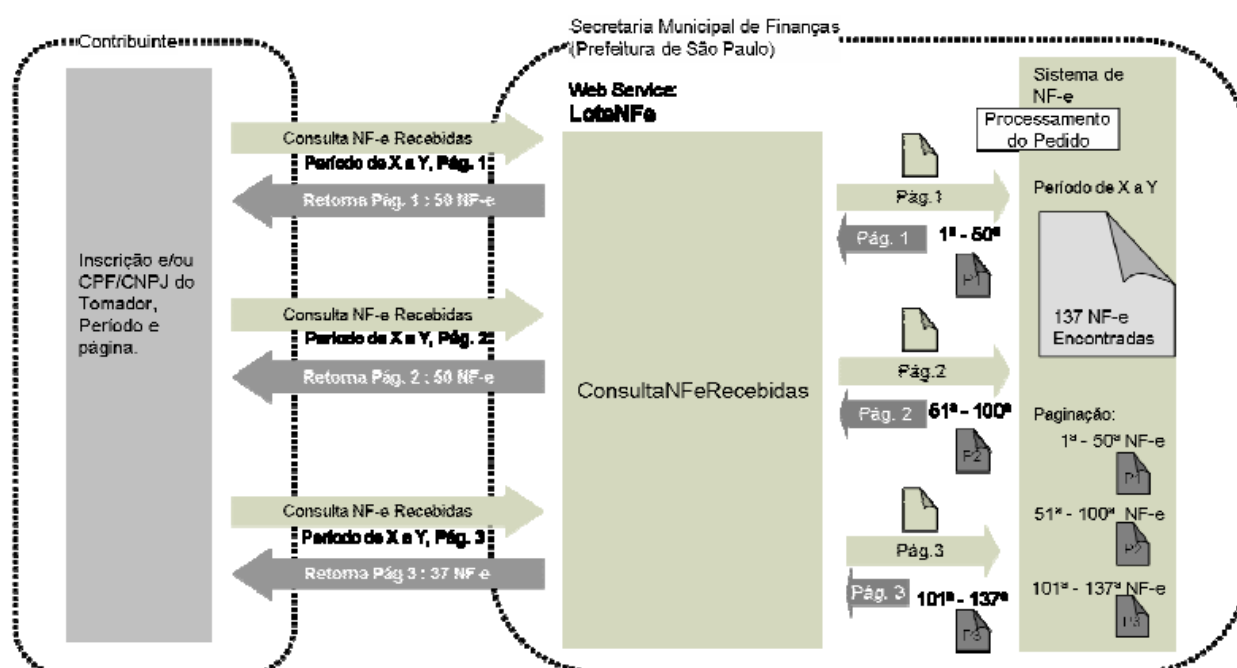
Contribuinte

Secretaria Municipal de Finanças (Prefeitura de São Paulo)

Web Service: LoteNFe

Sistema de NF-e

Processamento do Pedido

Consulta NF-e Recebidas
Período de X a Y, Pág. 1

Retorna Pág. 1 : 50 NF-e

Inscrição e/ou CPF/CNPJ do Tomador, Período e página.

Consulta NF-e Recebidas
Período de X a Y, Pág. 2

Retorna Pág. 2 : 50 NF-e

Consulta NF-e Recebidas
Período de X a Y, Pág. 3

Retorna Pág 3 : 37 NF-e

ConsultaNFeRecebidas

Pág.1

Pág. 1 $1^a$ - $50^a$

P1

Pág.2

Pág. 2 $51^a$ - $100^a$

P2

Pág.3

Pág. 3 $101^a$ - $137^a$

P3

Período de X a Y

137 NF-e Encontradas

Paginação:
$1^a$ - $50^a$ NF-e
P1
$51^a$ - $100^a$ NF-e
P2
$101^a$ - $137^a$ NF-e
P3